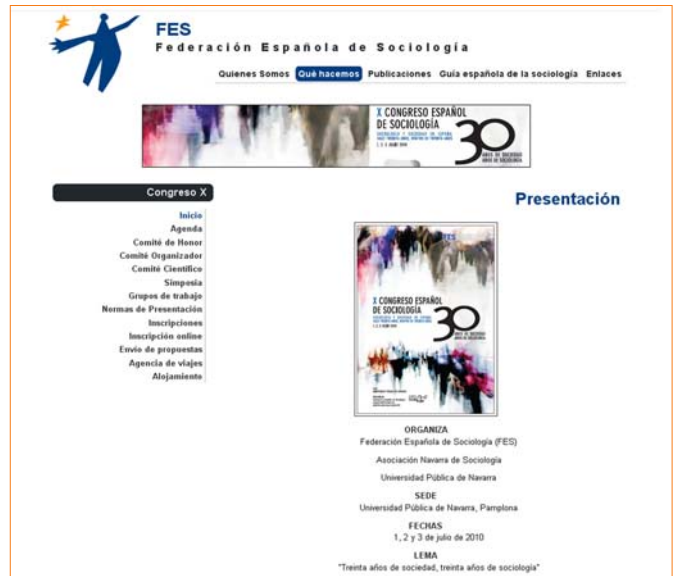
FES
Federación Española de Sociología

Quienes Somos Qué hacemos Publicaciones Guía española de la sociología Enlaces

X CONGRESO ESPAÑOL DE SOCIOLOGÍA
30
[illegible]

Congreso X

Inicio
Agenda
Comité de Honor
Comité Organizador
Comité Científico
Simposia
Grupos de trabajo
Normas de Presentación
Inscripciones
Inscripción online
Envío de propuestas
Agencia de viajes
Alojamiento

Presentación

FES
X CONGRESO ESPAÑOL DE SOCIOLOGÍA
30
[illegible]

ORGANIZA
Federación Española de Sociología (FES)
Asociación Navarra de Sociología
Universidad Pública de Navarra

SEDE
Universidad Pública de Navarra, Pamplona

FECHAS
1, 2 y 3 de julio de 2010

LEMA
"Treinta años de sociedad, treinta años de sociología"